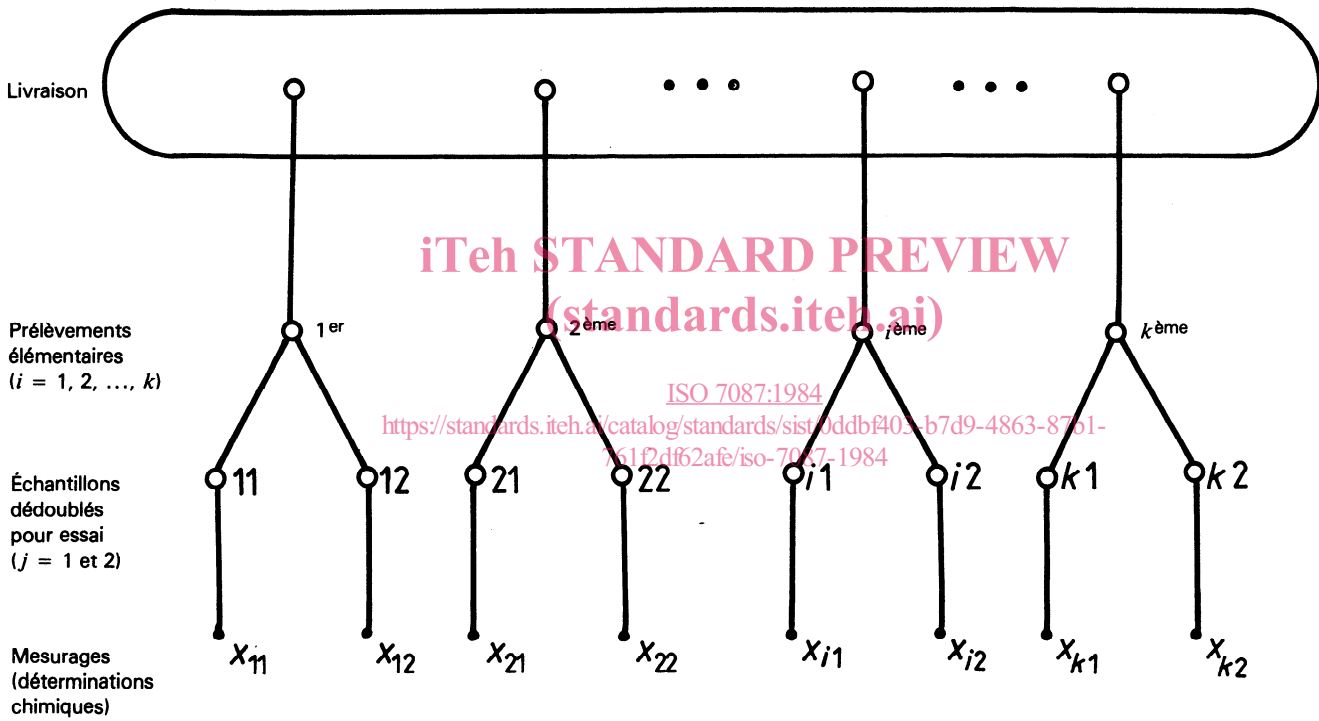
Livraison

iTeh STANDARD PREVIEW
(standards.iteh.ai)

Prélèvements élémentaires
($i$ = 1, 2, ..., $k$)

1$^{er}$ 2$^{ème}$ $i^{ème}$ $k^{ème}$

ISO 7087:1984
https://standards.iteh.ai/catalog/standards/sist/0ddbf403-b7d9-4863-87b1-761f2df62afe/iso-7087-1984

Échantillons dédoublés pour essai
($j$ = 1 et 2)

11 12 21 22 $i$1 $i$2 $k$1 $k$2

Mesurages (déterminations chimiques)

$x_{11}$ $x_{12}$ $x_{21}$ $x_{22}$ $x_{i1}$ $x_{i2}$ $x_{k1}$ $x_{k2}$